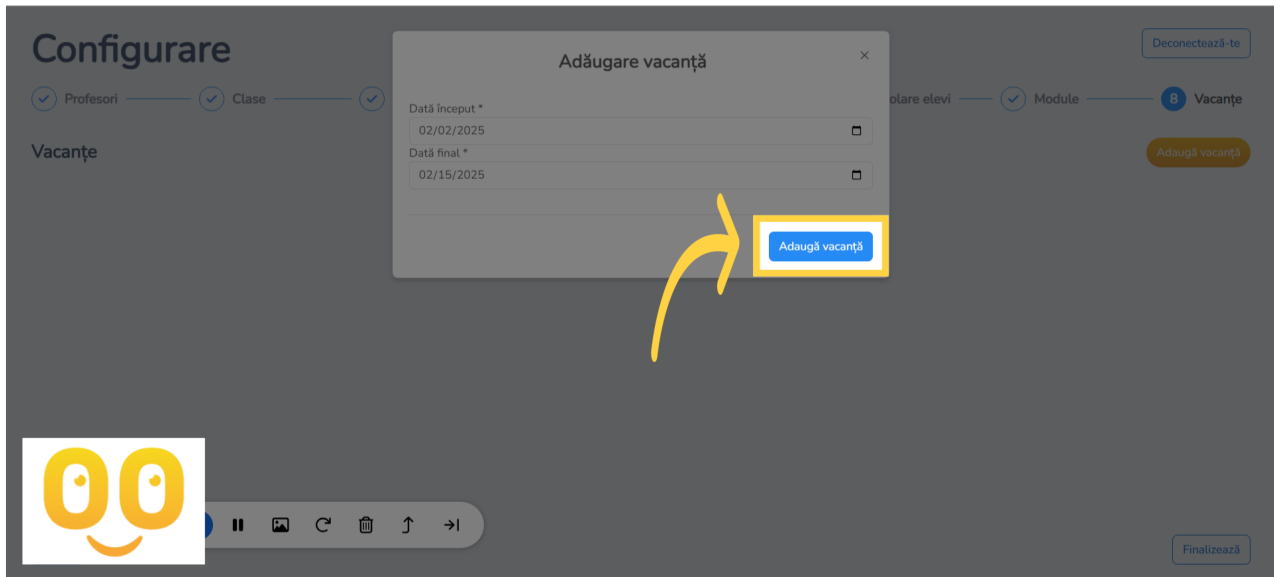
Configurare

Deconectează-te

Profesori — Clase — olare elevi — Module — 8 Vacanțe

Vacanțe

Adaugă vacanță

Adăugare vacanță

×

Dată început *

02/02/2025

Dată final *

02/15/2025

Adaugă vacanță

Finalizează